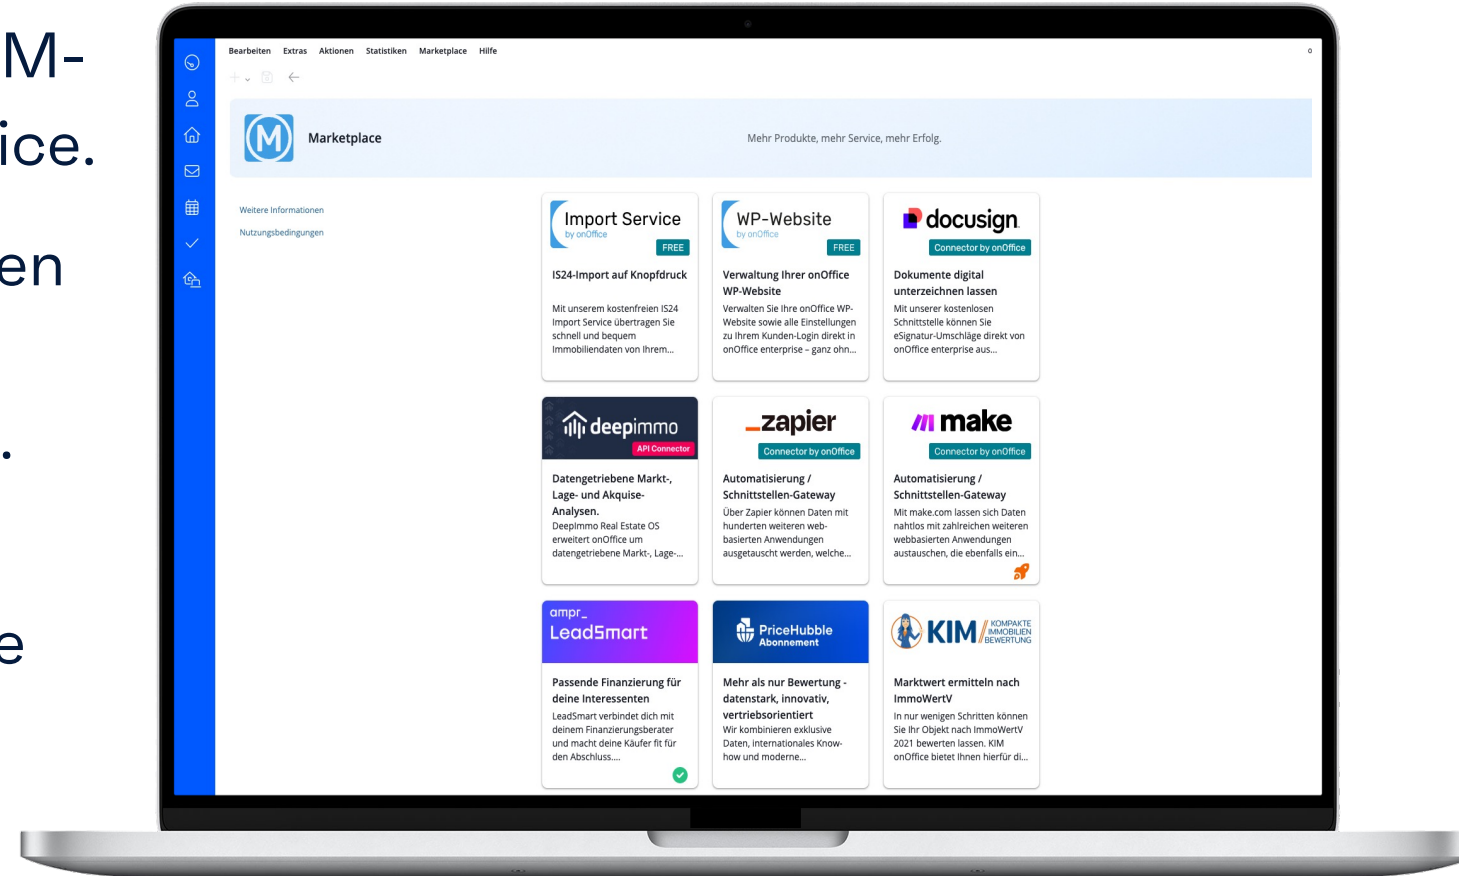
M-
ice.
en
.
e

Bearbeiten Extras Aktionen Statistiken Marketplace Hilfe

Marketplace

Mehr Produkte, mehr Service, mehr Erfolg.

Weitere Informationen
Nutzungsbedingungen

Import Service
by onOffice
FREE
IS24-Import auf Knopfdruck
Mit unserem kostenfreien IS24 Import Service übertragen Sie schnell und bequem Immobiliendaten von Ihrem...

WP-Website
by onOffice
FREE
Verwaltung Ihrer onOffice WP-Website
Verwalten Sie Ihre onOffice WP-Website sowie alle Einstellungen zu Ihrem Kunden-Login direkt in onOffice enterprise – ganz ohn...

docusign
Connector by onOffice
Dokumente digital unterzeichnen lassen
Mit unserer kostenlosen Schnittstelle können Sie eSignatur-Umschläge direkt von onOffice enterprise aus...

deepimmo
API Connector
Datengetriebene Markt-, Lage- und Akquise-Analysen.
DeepImmo Real Estate OS erweitert onOffice um datengetriebene Markt-, Lage-...

zapier
Connector by onOffice
Automatisierung / Schnittstellen-Gateway
Über Zapier können Daten mit hunderten weiteren web-basierten Anwendungen ausgetauscht werden, welche...

make
Connector by onOffice
Automatisierung / Schnittstellen-Gateway
Mit make.com lassen sich Daten nahtlos mit zahlreichen weiteren webbasierten Anwendungen austauschen, die ebenfalls ein...

ampr_
LeadSmart
Passende Finanzierung für deine Interessenten
LeadSmart verbindet dich mit deinem Finanzierungsberater und macht deine Käufer fit für den Abschluss....

PriceHubble
Abonnement
Mehr als nur Bewertung - datenstark, innovativ, vertriebsorientiert
Wir kombinieren exklusive Daten, internationales Know-how und moderne...

KIM KOMPAKTE IMMOBILIEN BEWERTUNG
Marktwert ermitteln nach ImmoWertV
In nur wenigen Schritten können Sie Ihr Objekt nach ImmoWertV 2021 bewerten lassen. KIM onOffice bietet Ihnen hierfür di...